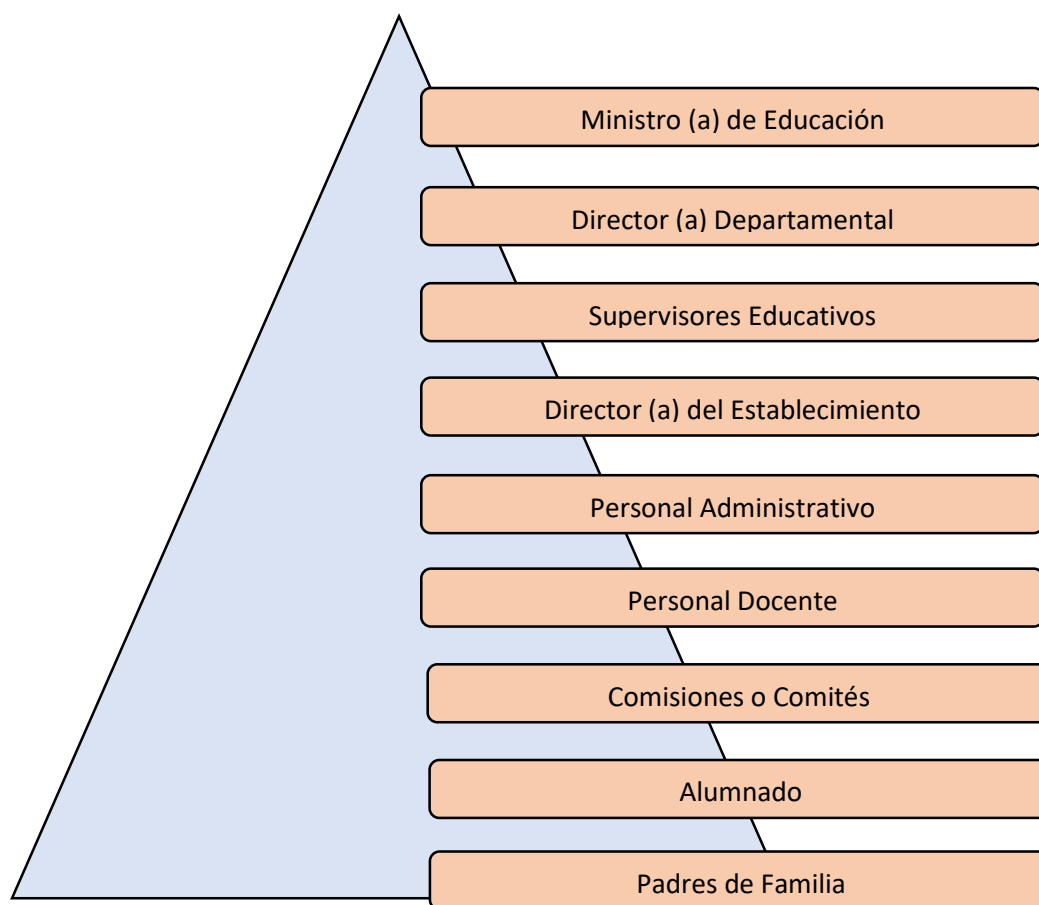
Ministro (a) de Educación

Director (a) Departamental

Supervisores Educativos

Director (a) del Establecimiento

Personal Administrativo

Personal Docente

Comisiones o Comités

Alumnado

Padres de Familia